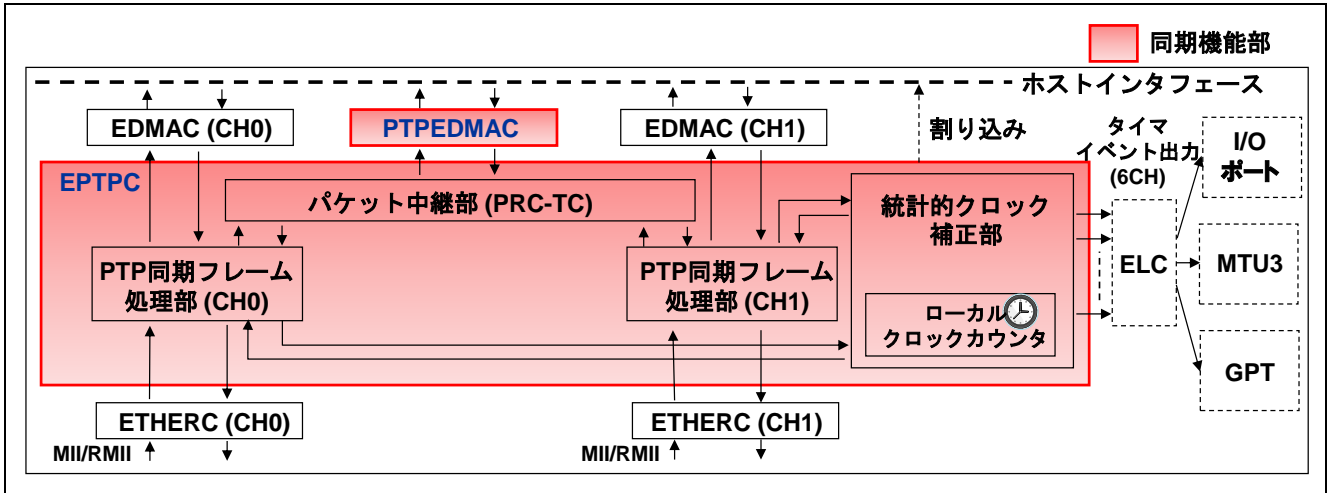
同期機能部

ホストインタフェース

EDMAC (CH0)

PTPEDMAC

EDMAC (CH1)

割り込み

タイマ
イベント出力
(6CH)

I/O
ポート

EPTPC

パケット中継部 (PRC-TC)

統計的クロック
補正部

PTP同期フレーム
処理部 (CH0)

PTP同期フレーム
処理部 (CH1)

ELC

MTU3

ローカル
クロックカウンタ

GPT

ETHERC (CH0)

ETHERC (CH1)

MII/RMII

MII/RMII